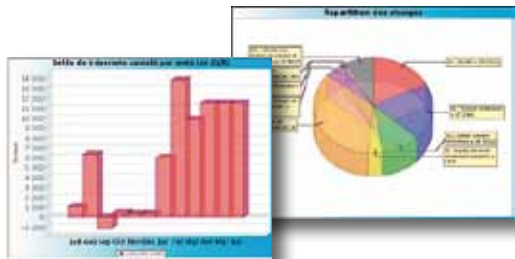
Répartition des charges

Solde de trésorerie cumulé par mois (en EUR)

14 000
13 000
12 000
11 000
10 000
9 000
8 000
7 000
6 000
5 000
4 000
3 000
2 000
1 000
0
-1 000
-2 000

Juil août sep Oct Nov Déc Jan Fév Mar Avr Mai Juin

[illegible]